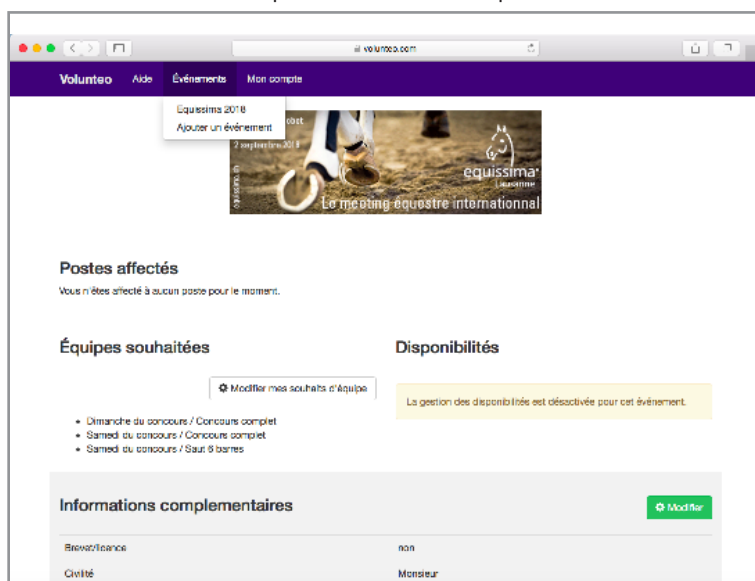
volunteo.com

Volunteo Aide Événements Mon compte

Equissima 2018
Ajouter un événement

obst
2 septembre 2018

equissima
Lausanne

Le meeting équestre international

Postes affectés

Vous n'êtes affecté à aucun poste pour le moment.

Équipes souhaitées

Modifier mes souhaits d'équipe

- Dimanche du concours / Concours complet
- Samedi du concours / Concours complet
- Samedi du concours / Saut 6 barres

Disponibilités

La gestion des disponibilités est désactivée pour cet événement.

Informations complementaires

Modifier

| Brevet/licence | non |
|---|---|
| Civilité | Monsieur |